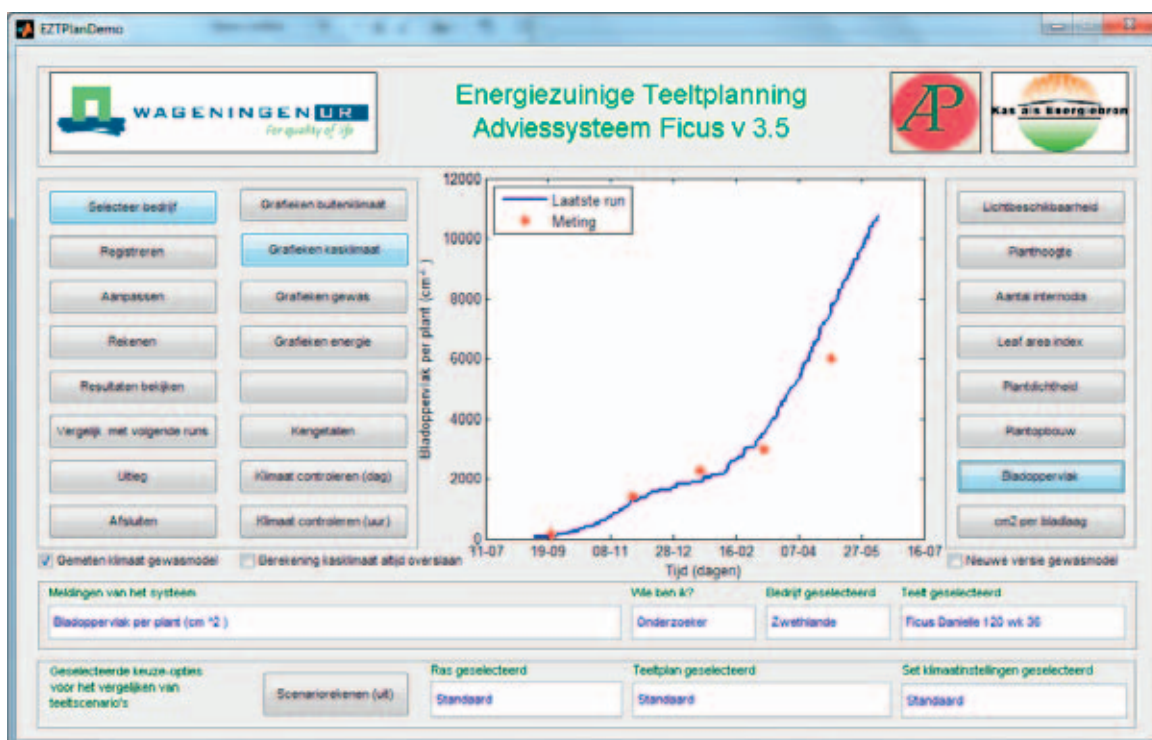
EZTPlanDemo

WAGENINGEN UR
For quality of life

Energiezuinige Teeltplanning
Adviessysteem Ficus v 3.5

AP

Kas als Energiebron

Selecteer bedrijf
Registreren
Aanpassen
Rekenen
Resultaten bekijken
Vergelijk. met volgende runs
Uitleg
Afsluiten

Grafieken buitenklimaat
Grafieken kasklimaat
Grafieken gewas
Grafieken energie

Kengetallen
Klimaat controleren (dag)
Klimaat controleren (uur)

Laatste run
Meting

12000
10000
8000
6000
4000
2000
0

Bladoppervlak per plant (cm$^2$)

11-07 19-09 08-11 28-12 16-02 07-04 27-05 16-07
Tijd (dagen)

Lichtbeschikbaarheid
Planthoogte
Aantal internodia
Leaf area index
Plantdichtheid
Plantopbouw
Bladoppervlak
cm2 per bladlaag

Gemeten klimaat gewasmodel
Berekening kasklimaat altijd overslaan
Nieuwe versie gewasmodel

Meldingen van het systeem
Bladoppervlak per plant (cm ^2 )

Wie ben ik?
Onderzoeker

Bedrijf geselecteerd
Zwethlande

Teelt geselecteerd
Ficus Danielle 120 wk 36

Geselecteerde keuze-opties voor het vergelijken van teeltscenario's

Scenariorekenen (uit)

Ras geselecteerd
Standaard

Teeltplan geselecteerd
Standaard

Set klimaatinstellingen geselecteerd
Standaard